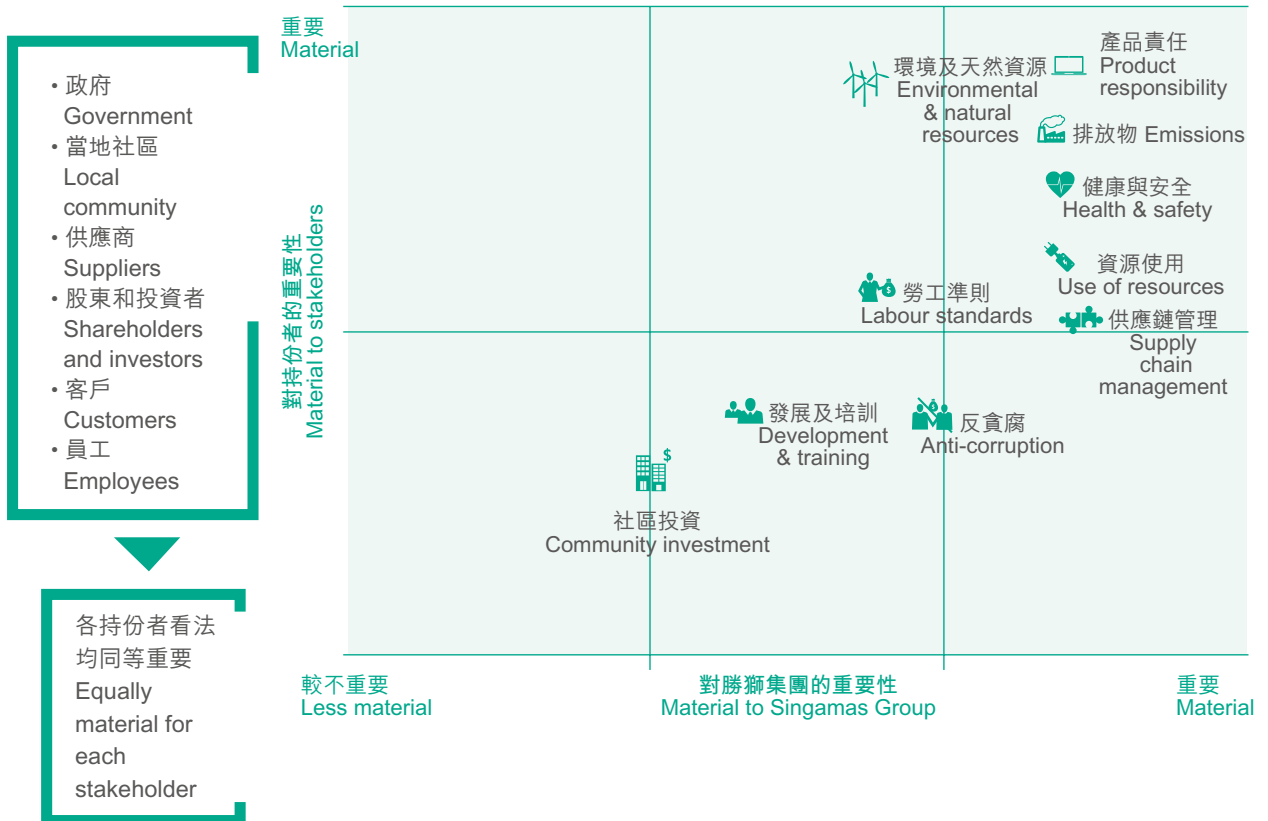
• 政府
Government
• 當地社區
Local community
• 供應商
Suppliers
• 股東和投資者
Shareholders and investors
• 客戶
Customers
• 員工
Employees

各持份者看法均同等重要
Equally material for each stakeholder

重要
Material

對持份者的重要性
Material to stakeholders

環境及天然資源
Environmental & natural resources

產品責任
Product responsibility

排放物 Emissions

健康與安全
Health & safety

資源使用
Use of resources

勞工準則
Labour standards

供應鏈管理
Supply chain management

發展及培訓
Development & training

反貪腐
Anti-corruption

社區投資
Community investment

較不重要
Less material

對勝獅集團的重要性
Material to Singamas Group

重要
Material